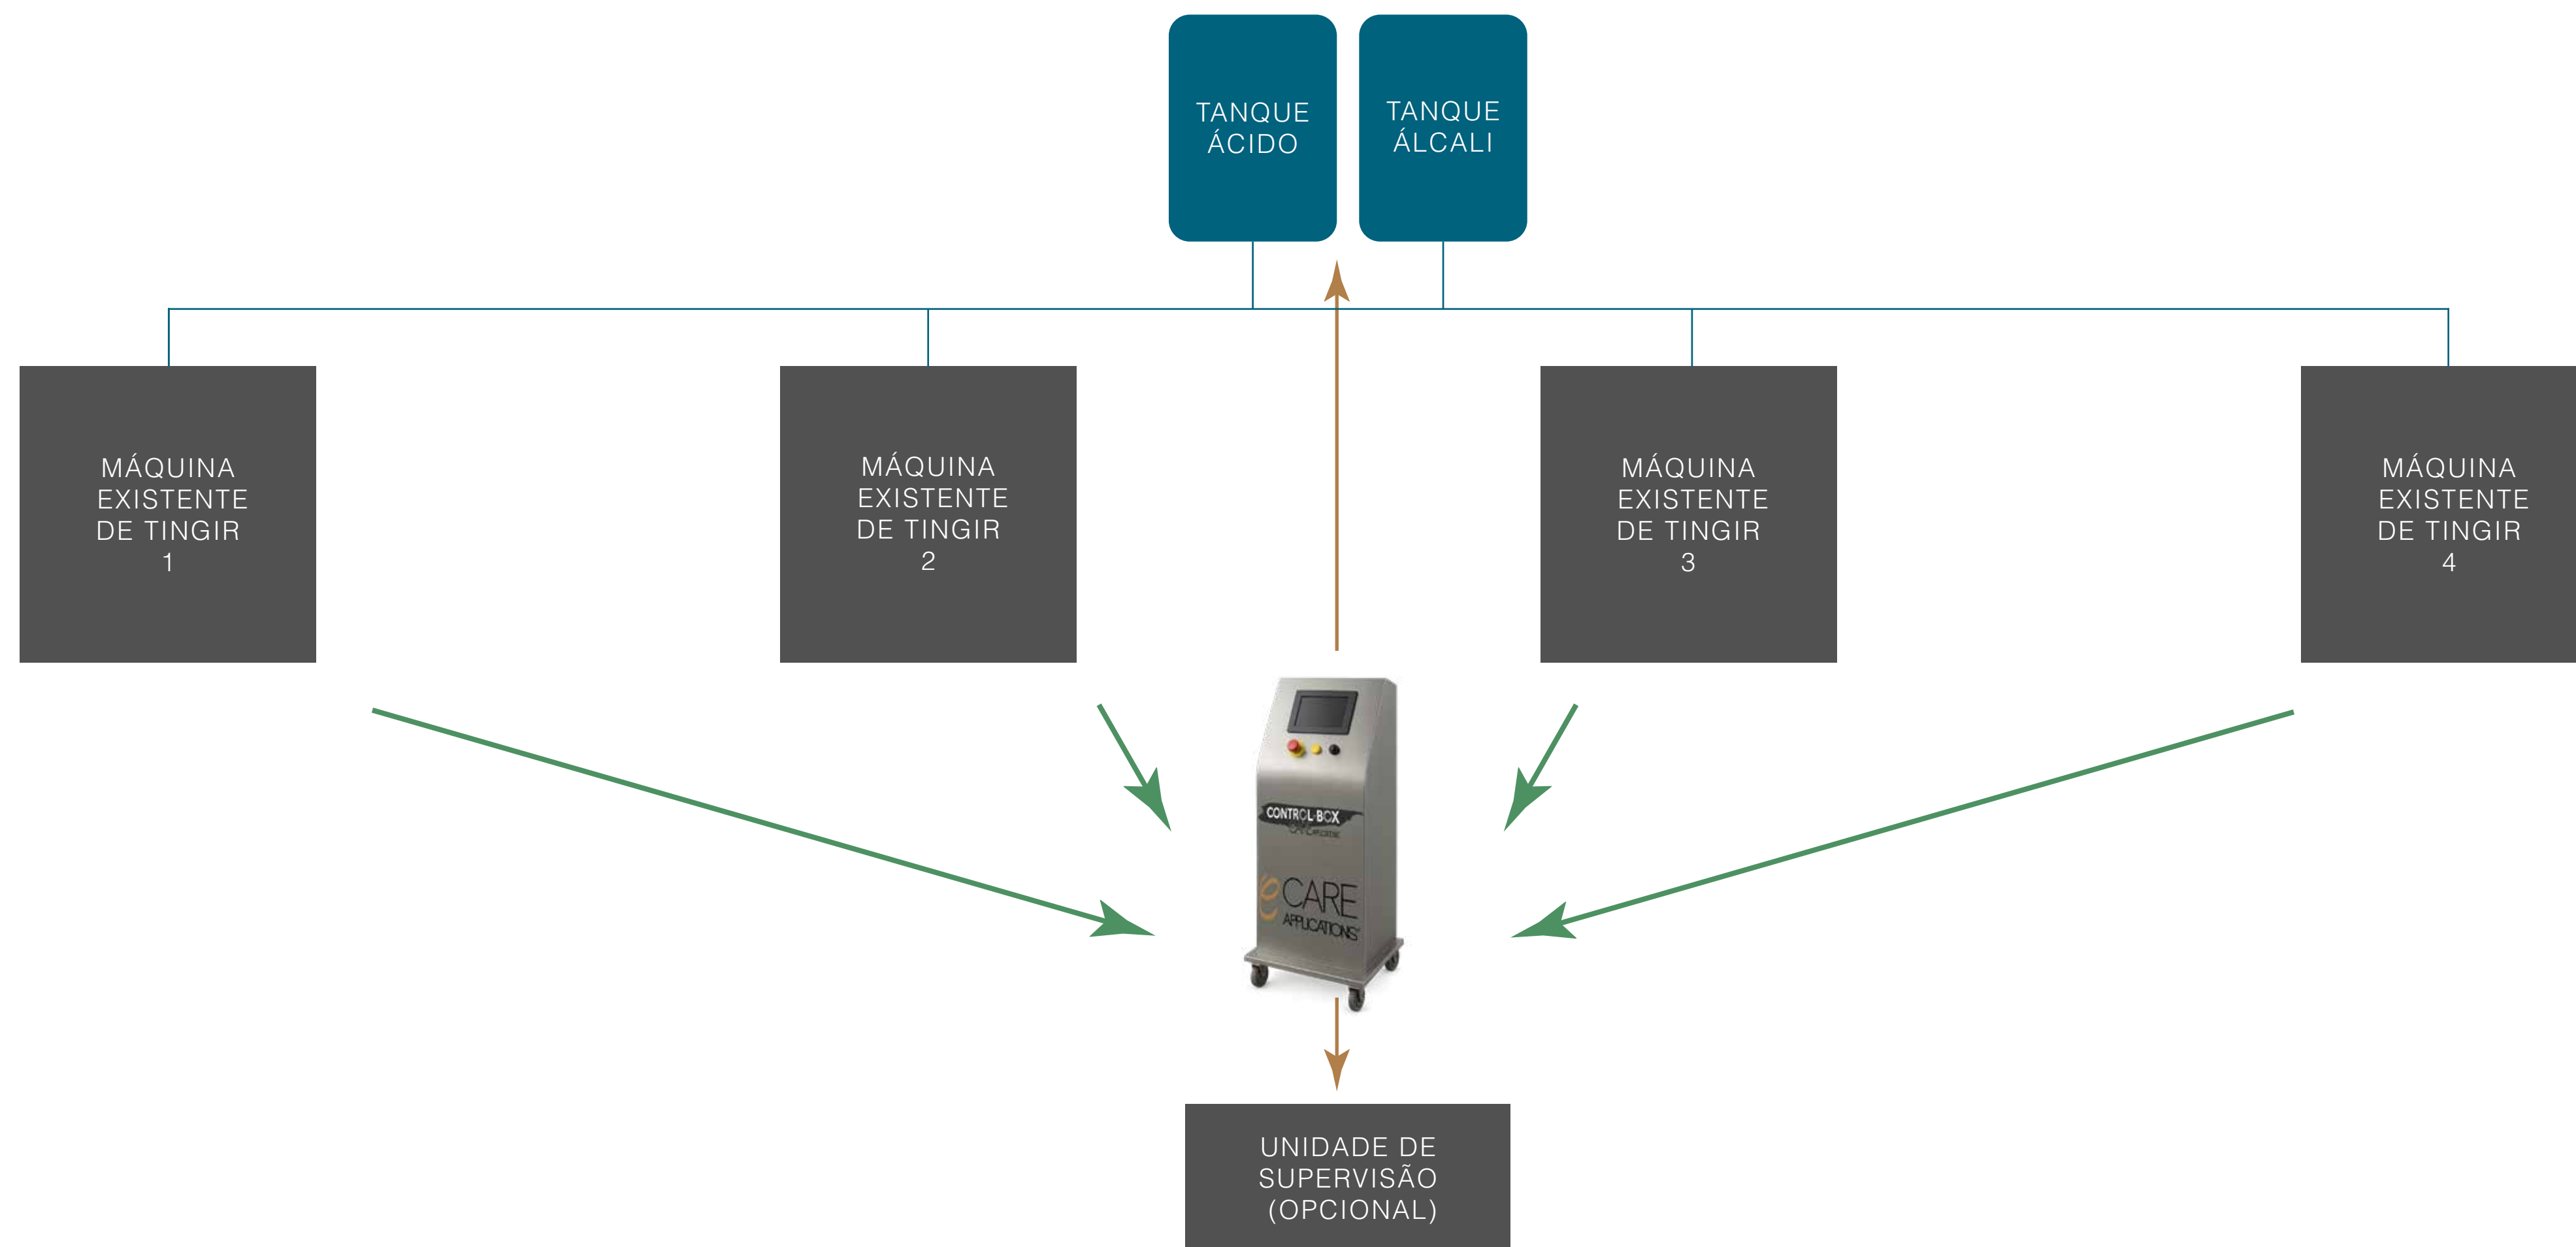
TANQUE ÁCIDO

TANQUE ÁLCALI

MÁQUINA EXISTENTE DE TINGIR 1

MÁQUINA EXISTENTE DE TINGIR 2

MÁQUINA EXISTENTE DE TINGIR 3

MÁQUINA EXISTENTE DE TINGIR 4

CONTROL BOX
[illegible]

CARE
APPLICATIONS

UNIDADE DE SUPERVISÃO (OPCIONAL)